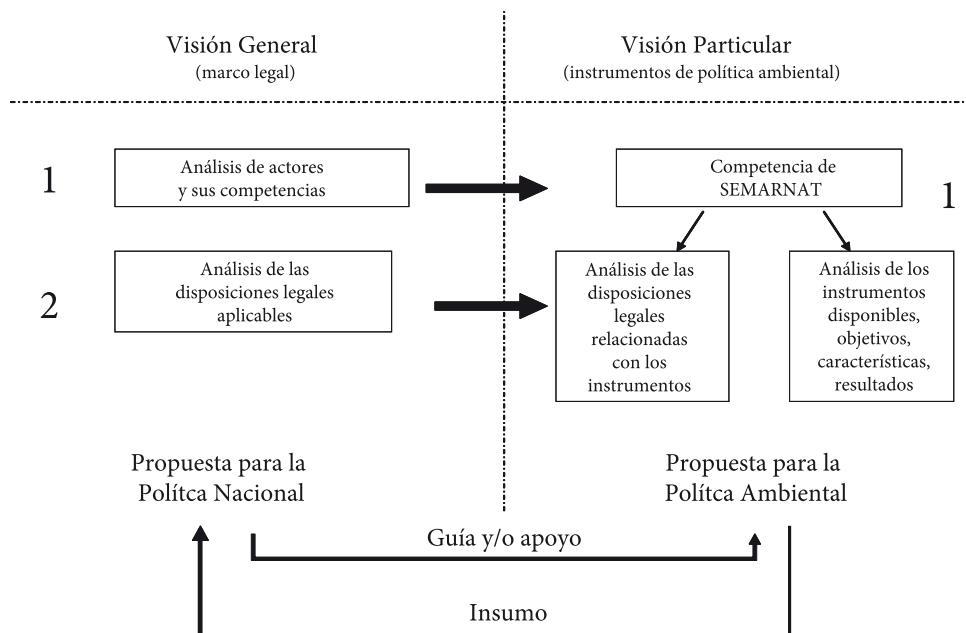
Visión General
(marco legal)

Visión Particular
(instrumentos de política ambiental)

1

Análisis de actores y sus competencias

Competencia de SEMARNAT

1

2

Análisis de las disposiciones legales aplicables

Análisis de las disposiciones legales relacionadas con los instrumentos

Análisis de los instrumentos disponibles, objetivos, características, resultados

Propuesta para la Polítca Nacional

Propuesta para la Polítca Ambiental

Guía y/o apoyo

Insumo